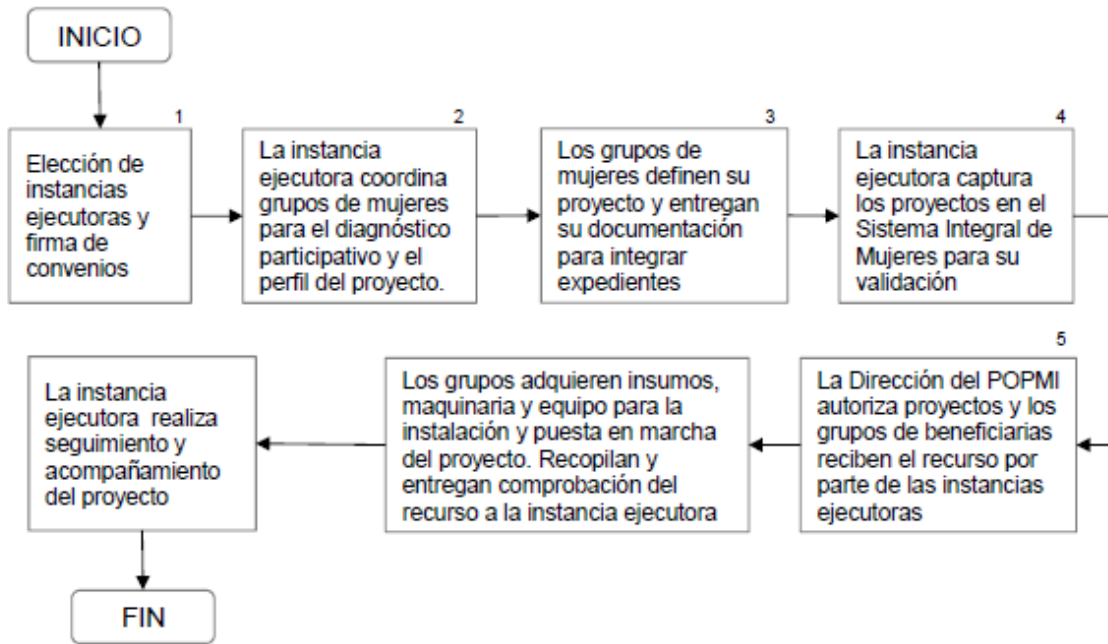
INICIO

1
Elección de instancias ejecutoras y firma de convenios

2
La instancia ejecutora coordina grupos de mujeres para el diagnóstico participativo y el perfil del proyecto.

3
Los grupos de mujeres definen su proyecto y entregan su documentación para integrar expedientes

4
La instancia ejecutora captura los proyectos en el Sistema Integral de Mujeres para su validación

5
La Dirección del POPMI autoriza proyectos y los grupos de beneficiarias reciben el recurso por parte de las instancias ejecutoras

Los grupos adquieren insumos, maquinaria y equipo para la instalación y puesta en marcha del proyecto. Recopilan y entregan comprobación del recurso a la instancia ejecutora

La instancia ejecutora realiza seguimiento y acompañamiento del proyecto

FIN